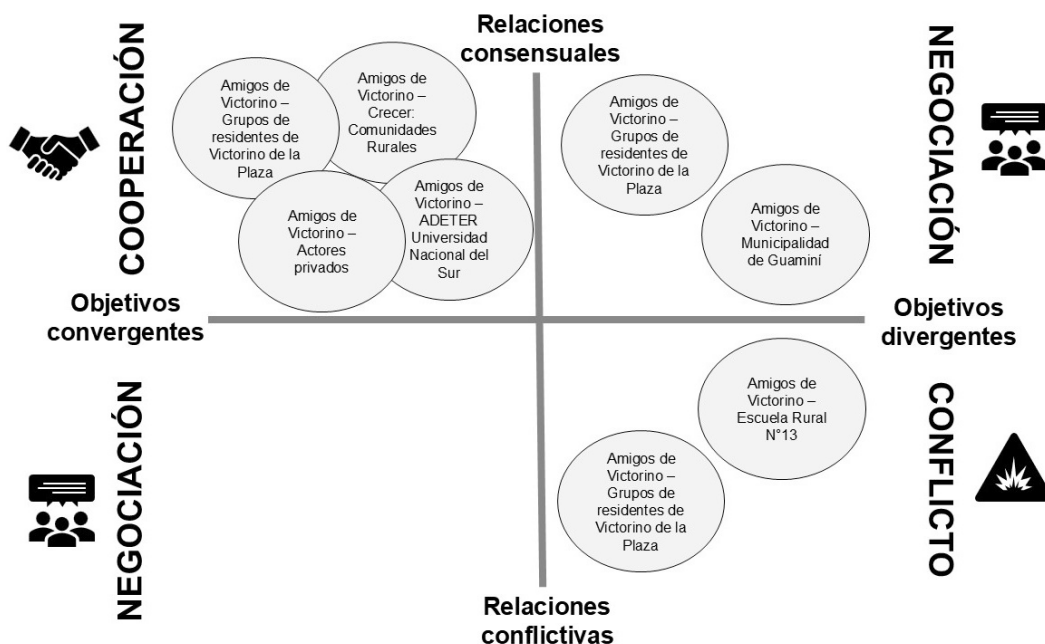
Relaciones consensuales

COOPERACIÓN

Amigos de Victorino – Grupos de residentes de Victorino de la Plaza

Amigos de Victorino – Crecer: Comunidades Rurales

Amigos de Victorino – Actores privados

Amigos de Victorino – ADETER Universidad Nacional del Sur

NEGOCIACIÓN

Amigos de Victorino – Grupos de residentes de Victorino de la Plaza

Amigos de Victorino – Municipalidad de Guaminí

Objetivos convergentes

Objetivos divergentes

NEGOCIACIÓN

CONFLICTO

Amigos de Victorino – Escuela Rural N°13

Amigos de Victorino – Grupos de residentes de Victorino de la Plaza

Relaciones conflictivas